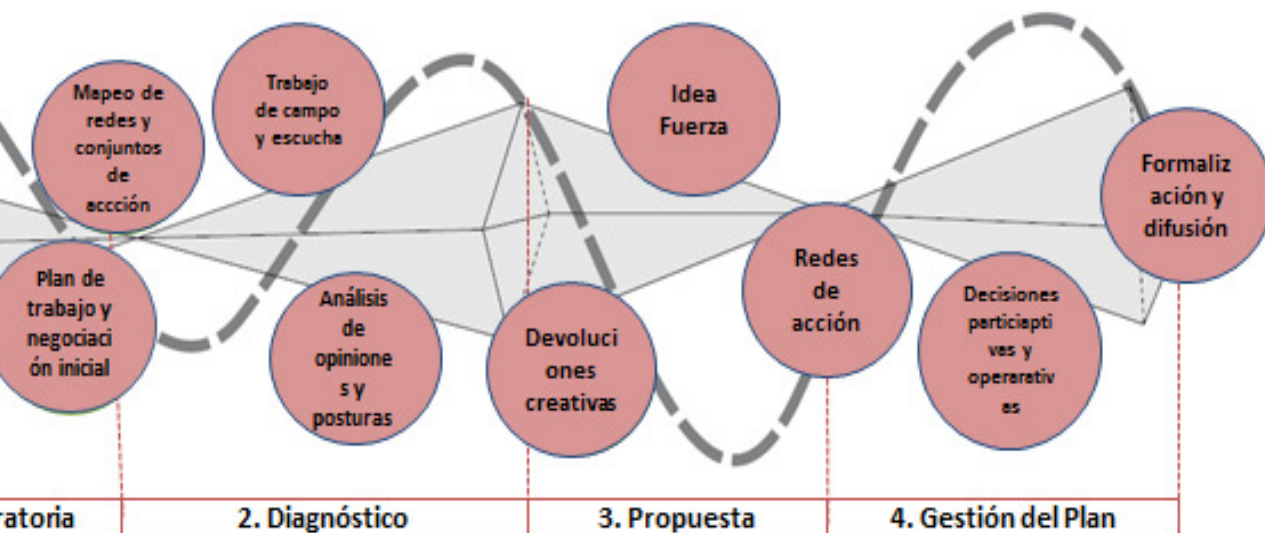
Mapeo de redes y conjuntos de accción

Trabajo de campo y escucha

Idea Fuerza

Formaliz ación y difusión

Plan de trabajo y negociaci ón inicial

Análisis de opinione s y posturas

Devoluci ones creativas

Redes de acción

Decisiones particiapti vas y opera­rativ es

ratoria

2. Diagnóstico

3. Propuesta

4. Gestión del Plan